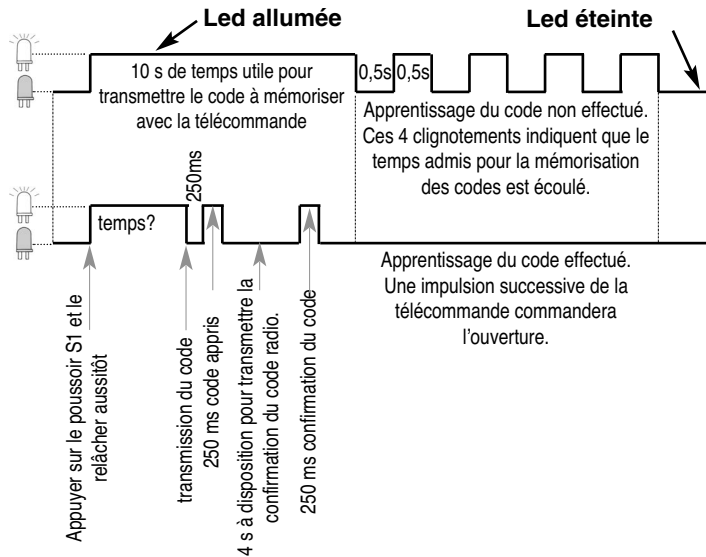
Led allumée

Led éteinte

10 s de temps utile pour transmettre le code à mémoriser avec la télécommande

0,5s 0,5s

Apprentissage du code non effectué. Ces 4 clignotements indiquent que le temps admis pour la mémorisation des codes est écoulé.

250ms

temps?

Apprentissage du code effectué. Une impulsion successive de la télécommande commandera l'ouverture.

Appuyer sur le poussoir S1 et le relâcher aussitôt

transmission du code

250 ms code appris

4 s à disposition pour transmettre la confirmation du code radio.

250 ms confirmation du code